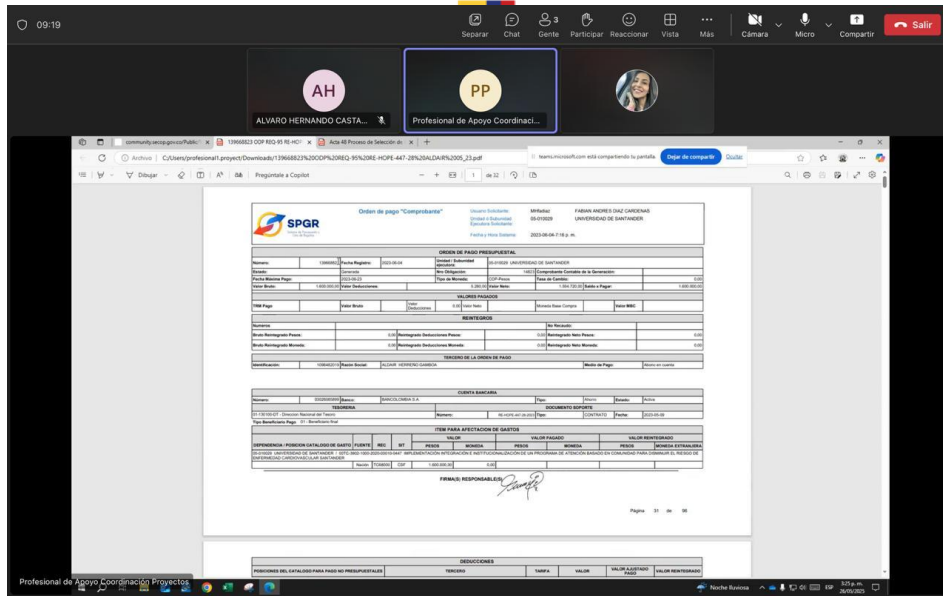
09:19

Separar Chat Gente 3 Participar Reaccionar Vista Más Cámara Micro Compartir Salir

AH
ALVARO HERNANDO CASTA...

PP
Profesional de Apoyo Coordinaci...

community.secop.gov.co/Public/ 139668823 ODP REQ-95 RE-HOP Acta 48 Proceso de Selección de

Archivo C:/Users/profesional1.proyect/Downloads/139668823%20ODP%20REQ-95%20RE-HOPE-447-28%20ALDAIR%2005_23.pdf

teams.microsoft.com está compartiendo tu pantalla. Dejar de compartir Ocultar

Dibujar Pregúntale a Copilot 1 de 32

SPGR

Orden de pago "Comprobante"

Usuario Solicitante: MHfaiaz FABIAN ANDRES DIAZ CARDENAS
Unidad o Subunidad Ejecutora Solicitante: 05-010029 UNIVERSIDAD DE SANTANDER
Fecha y Hora Sistema: 2023-06-04-7:16 p. m.

ORDEN DE PAGO PRESUPUESTAL

| Numero: | 139668823 | Fecha Registro: | 2023-06-04 | Unidad / Subunidad ejecutora: | 05-010029 UNIVERSIDAD DE SANTANDER | | |
|---|---|---|---|---|---|---|---|
| Estado: | | Generada | | Nro Obligación: | 14823 | Comprobante Contable de la Generación: | |
| Fecha Maxima Pago: | | 2023-06-23 | | Tipo de Moneda: | COP-Pesos | Tasa de Cambio: | 0,00 |
| Valor Bruto: | 1.600.000,00 | Valor Deducciones: | 5.280,00 | Valor Neto: | 1.594.720,00 | Saldo a Pagar: | 1.600.000,00 |

VALORES PAGADOS

| TRM Pago: | | Valor Bruto: | | Valor Deducciones: | 0,00 | Valor Neto: | | Moneda Base Compra: | | Valor MBC: | |
|---|---|---|---|---|---|---|---|---|---|---|---|

REINTEGROS

| Numeros | | | | No Recaudo: | |
|---|---|---|---|---|---|
| Bruto Reintegrado Pesos: | 0,00 | Reintegrado Deducciones Pesos: | 0,00 | Reintegrado Neto Pesos: | 0,00 |
| Bruto Reintegrado Moneda: | 0,00 | Reintegrado Deducciones Moneda: | 0,00 | Reintegrado Neto Moneda: | 0,00 |

TERCERO DE LA ORDEN DE PAGO

| Identificación: | 1098482213 | Razón Social: | ALDAIR HERRENO GAMBOA | Medio de Pago: | Abono en cuenta |
|---|---|---|---|---|---|

CUENTA BANCARIA

| Numero: | 32026083959 | Banco: | BANCOLOMBIA S.A. | Tipo: | Ahorro | Estado: | Activa |
|---|---|---|---|---|---|---|---|

| TESORERIA | | DOCUMENTO SOPORTE | | | |
|---|---|---|---|---|---|
| 01-130100-DT - Dirección Nacional del Tesoro | Numero: | RE-HOPE-447-28-2023 | Tipo: CONTRATO | Fecha: | 2023-05-09 |

Tipo Beneficiario Pago: 01 - Beneficiario final

ITEM PARA AFECTACION DE GASTOS

| DEPENDENCIA / POSICION CATALOGO DE GASTO | FUENTE | REC | SIT | VALOR PESOS | VALOR MONEDA | VALOR PAGADO PESOS | VALOR PAGADO MONEDA | VALOR REINTEGRADO PESOS | VALOR REINTEGRADO MONEDA EXTRANJERA |
|---|---|---|---|---|---|---|---|---|---|
| 05-010029 UNIVERSIDAD DE SANTANDER / IDTC-9902-1000-2023-00019-0447 IMPLEMENTACIÓN INTEGRACIÓN E INSTITUCIONALIZACIÓN DE UN PROGRAMA DE ATENCIÓN BASADO EN COMUNIDAD PARA DISMINUIR EL RIESGO DE ENFERMEDAD CARDIOVASCULAR SANTANDER | | | | | | | | | |
| | Nación | TC96000 | CSF | 1.600.000,00 | 0,00 | | | | |

FIRMA(S) RESPONSABLE(S):

Pagina 31 de 96

DEDUCCIONES

| POSICIONES DEL CATALOGO PARA PAGO NO PRESUPUESTALES | TERCERO | TARIFA | VALOR | VALOR AJUSTADO PAGO | VALOR REINTEGRADO |
|---|---|---|---|---|---|

Profesional de Apoyo Coordinación Proyectos

Noche lluviosa ESP 3:25 p. m. 26/05/2025